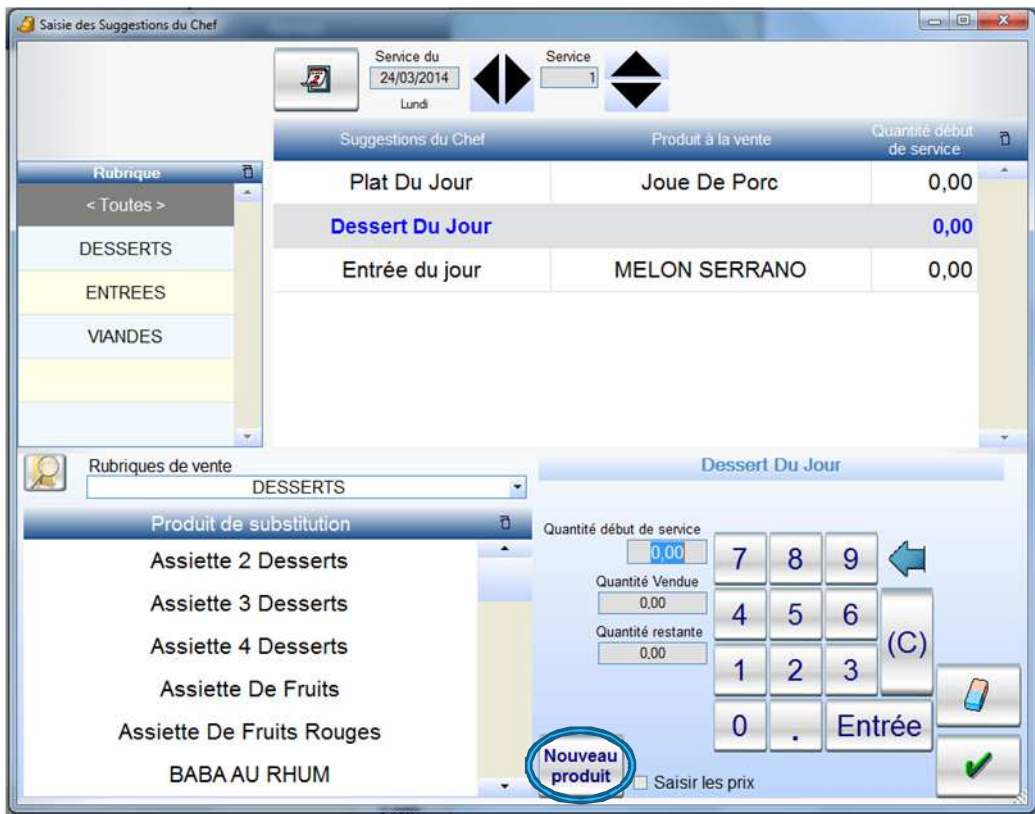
Saisie des Suggestions du Chef

Service du
24/03/2014
Lundi

Service
1

| Suggestions du Chef | Produit à la vente | Quantité début de service |
|---|---|---|
| Plat Du Jour | Joue De Porc | 0,00 |
| Dessert Du Jour | | 0,00 |
| Entrée du jour | MELON SERRANO | 0,00 |

Rubrique
< Toutes >
DESSERTS
ENTREES
VIANDES

Rubriques de vente
DESSERTS

Produit de substitution
Assiette 2 Desserts
Assiette 3 Desserts
Assiette 4 Desserts
Assiette De Fruits
Assiette De Fruits Rouges
BABA AU RHUM

Dessert Du Jour

Quantité début de service
0,00
Quantité Vendue
0,00
Quantité restante
0,00

7 8 9
4 5 6
1 2 3
0 .
(C)
Entrée

Nouveau produit
Saisir les prix